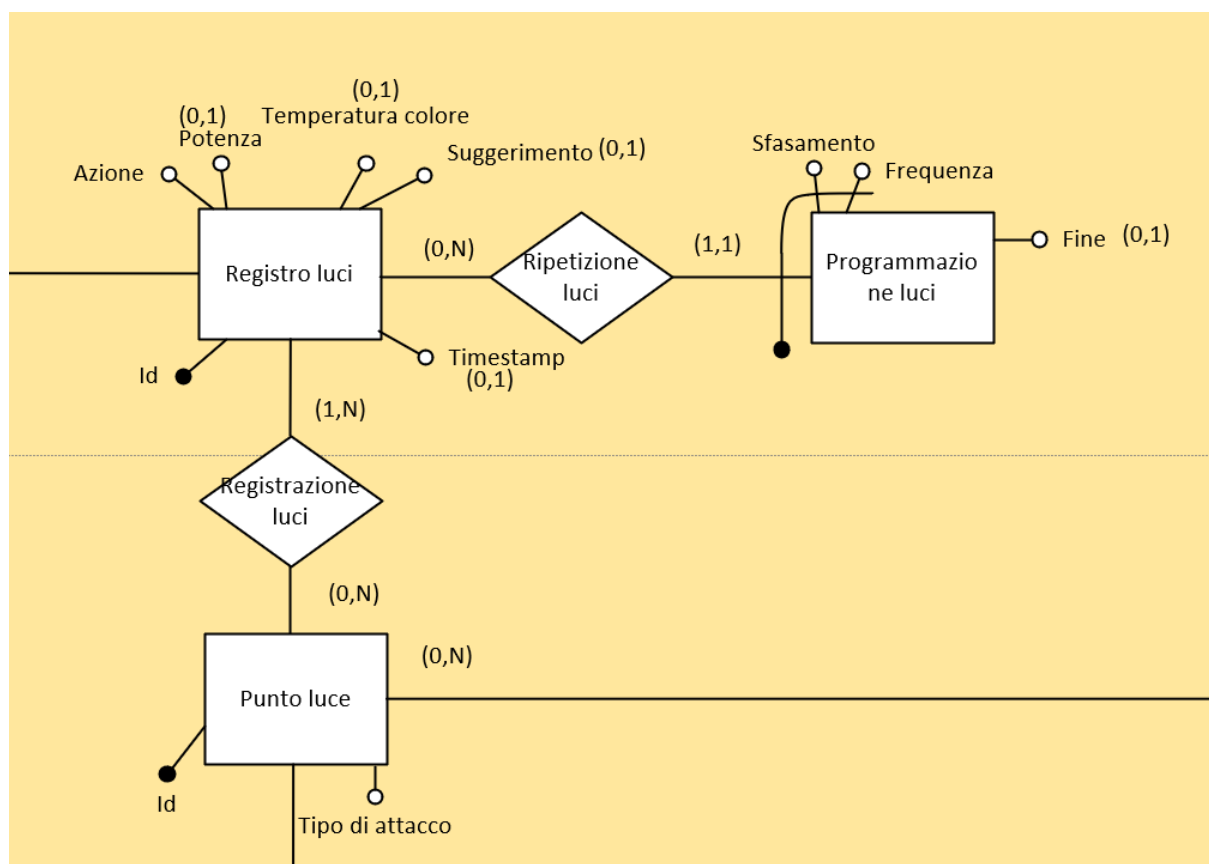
(0,1)
Temperatura colore
(0,1)
Potenza
Azione
Suggerimento (0,1)
Sfasamento
Frequenza
Registro luci
(0,N)
Ripetizione luci
(1,1)
Programmazione luci
Fine (0,1)
Id
Timestamp
(0,1)
(1,N)
Registrazione luci
(0,N)
(0,N)
Punto luce
Id
Tipo di attacco